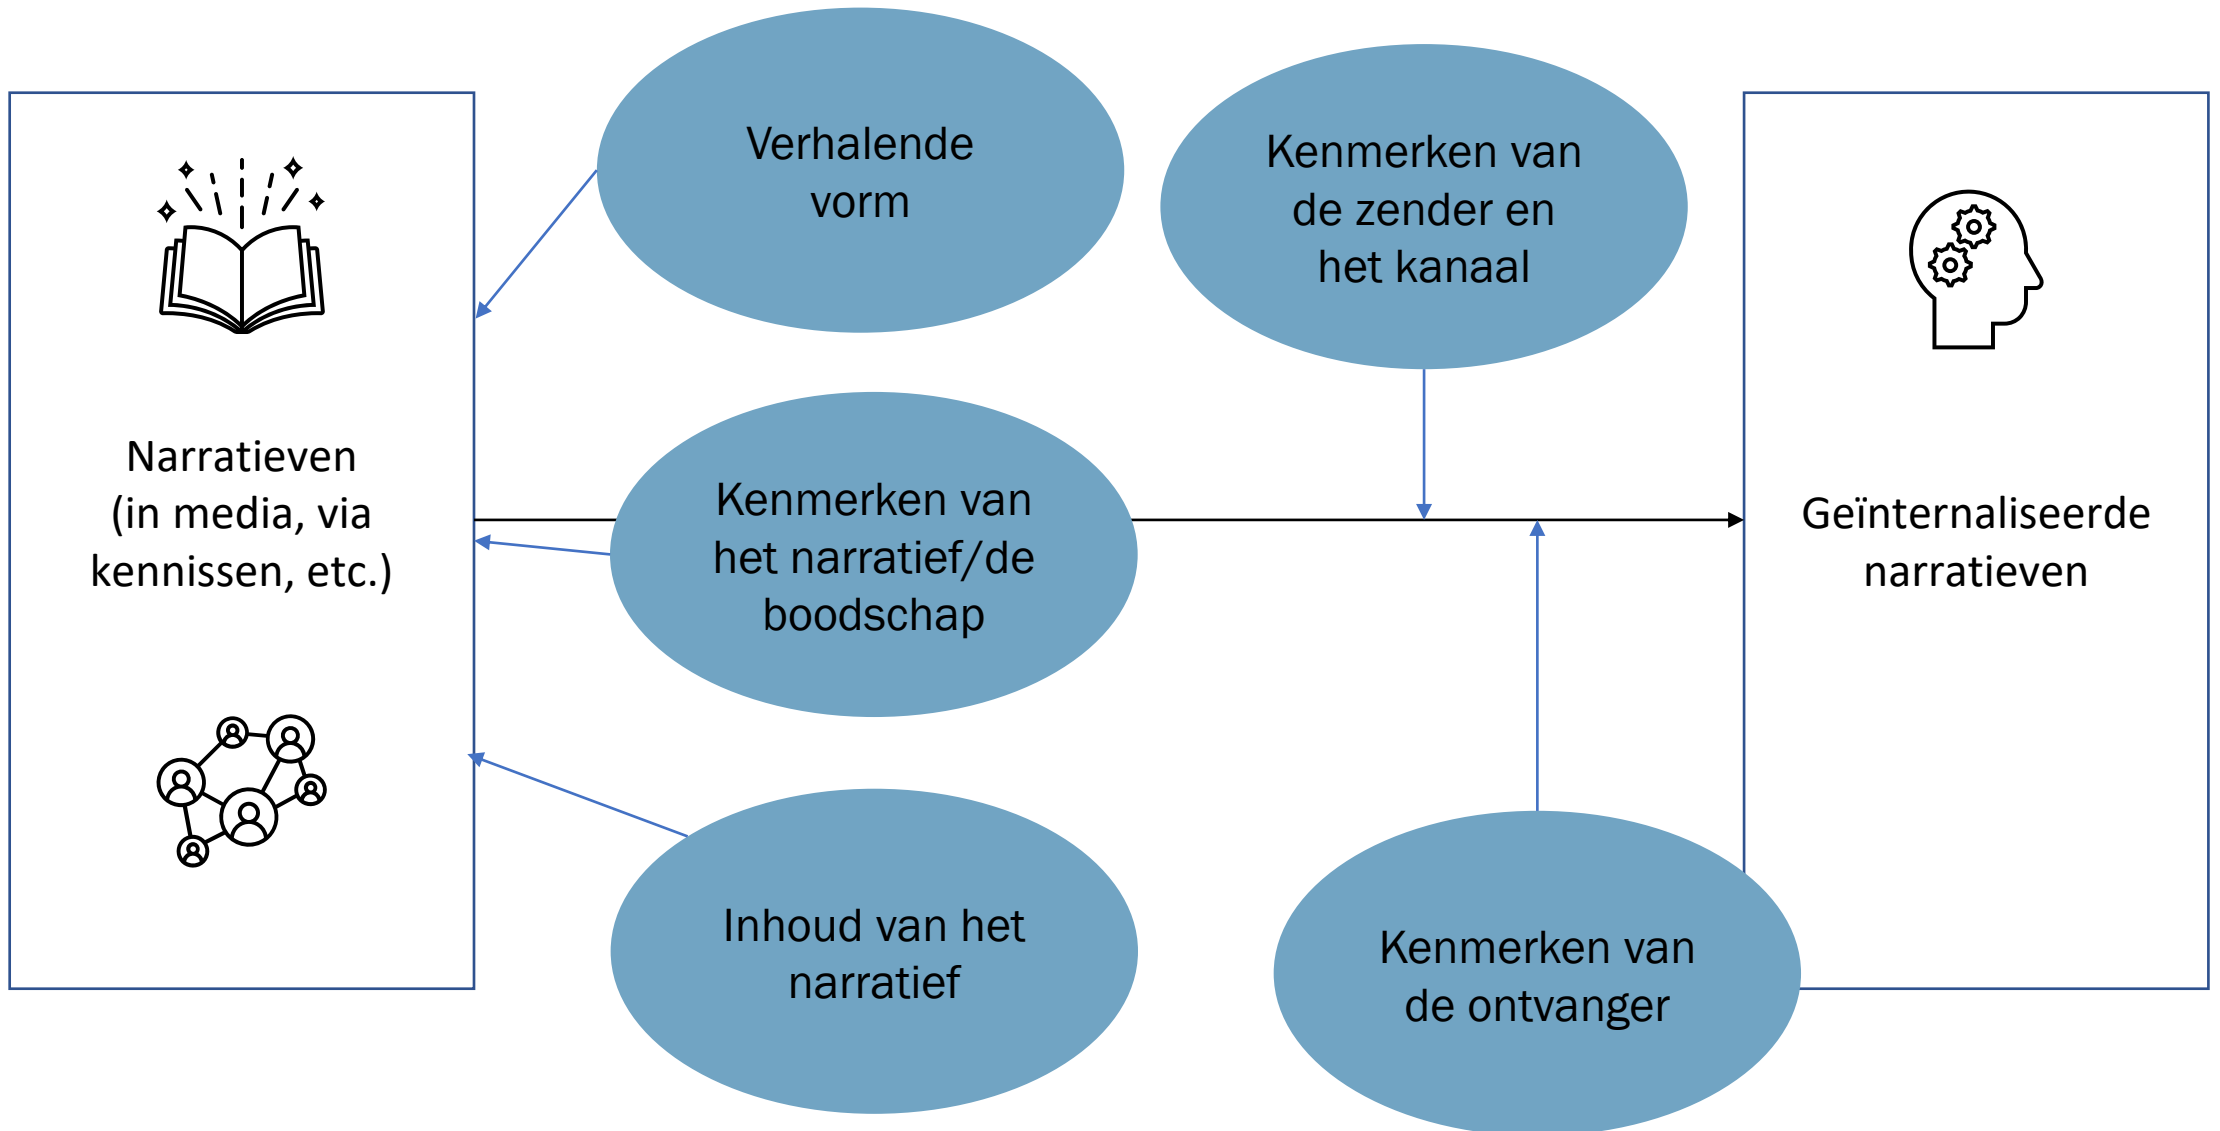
Verhalende vorm

Kenmerken van de zender en het kanaal

Narratieven (in media, via kennissen, etc.)

Kenmerken van het narratief/de boodschap

Geïnternaliseerde narratieven

Inhoud van het narratief

Kenmerken van de ontvanger